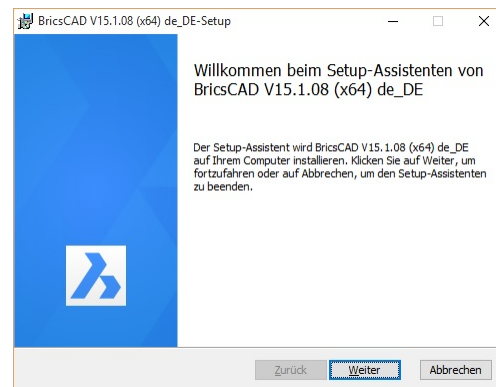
BricsCAD V15.1.08 (x64) de_DE-Setup

Willkommen beim Setup-Assistenten von BricsCAD V15.1.08 (x64) de_DE

Der Setup-Assistent wird BricsCAD V15.1.08 (x64) de_DE auf Ihrem Computer installieren. Klicken Sie auf Weiter, um fortzufahren oder auf Abbrechen, um den Setup-Assistenten zu beenden.

Zurück Weiter Abbrechen